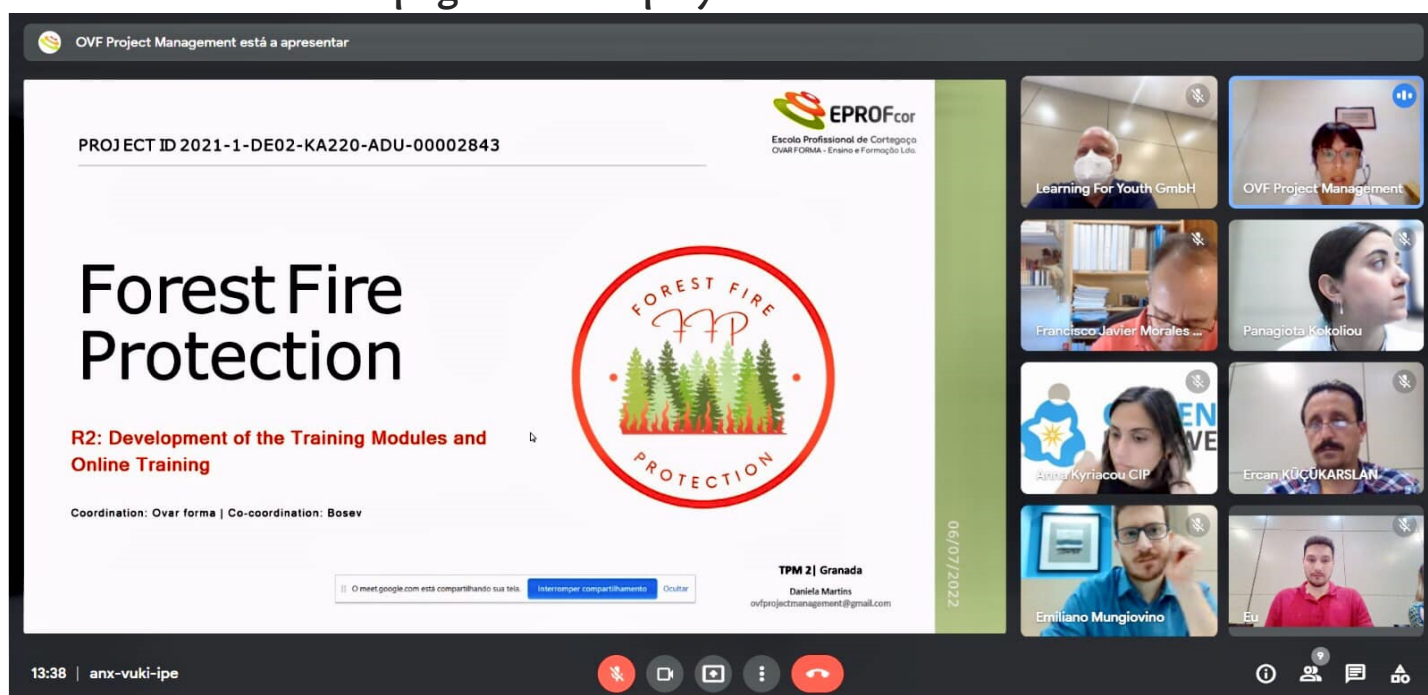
OVF Project Management está a apresentar

PROJECT ID 2021-1-DE02-KA220-ADU-00002843

EPROFcor
Escola Profissional de Cortegaça
OVAR FORMA - Ensino e Formação Lda.

Forest Fire Protection

FOREST FIRE
FFP
PROTECTION

R2: Development of the Training Modules and Online Training

Coordination: Ovar forma | Co-coordination: Bosev

06/07/2022

TPM 2| Granada
Daniela Martins
ovfprojectmanagement@gmail.com

O meet.google.com está compartilhando sua tela. Interromper compartilhamento Ocultar

Learning For Youth GmbH
OVF Project Management
Francisco Javier Morales ...
Panagiota Kokoliou
Anna Kyriacou CIP
Ercan KÜÇÜKARSLAN
Emiliano Mungiovino
Eu

13:38 | anx-vuki-ipe

9